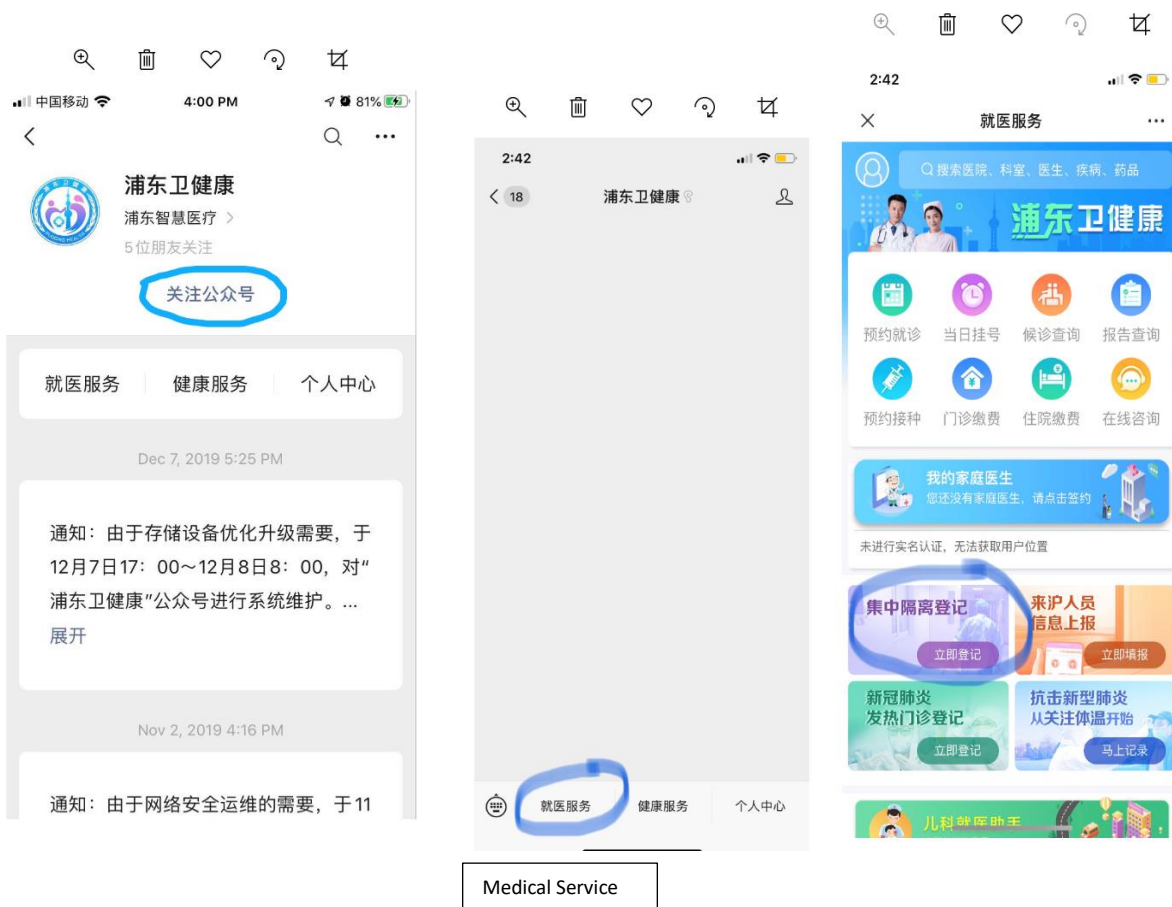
中国移动 4:00 PM 81%

浦东卫健康
浦东智慧医疗 >
5位朋友关注
关注公众号

就医服务 健康服务 个人中心

Dec 7, 2019 5:25 PM

通知：由于存储设备优化升级需要，于12月7日17：00～12月8日8：00，对"浦东卫健康"公众号进行系统维护。...
展开

Nov 2, 2019 4:16 PM

通知：由于网络安全运维的需要，于11

2:42
< 18 浦东卫健康

就医服务 健康服务 个人中心

Medical Service

2:42
× 就医服务 ...
搜索医院、科室、医生、疾病、药品
浦东卫健康
预约就诊 当日挂号 候诊查询 报告查询
预约接种 门诊缴费 住院缴费 在线咨询
我的家庭医生
您还没有家庭医生，请点击签约
未进行实名认证，无法获取用户位置
集中隔离登记
立即登记
来沪人员信息上报
立即填报
新冠肺炎发热门诊登记
立即登记
抗击新型肺炎从关注体温开始
马上记录
儿科就医助手